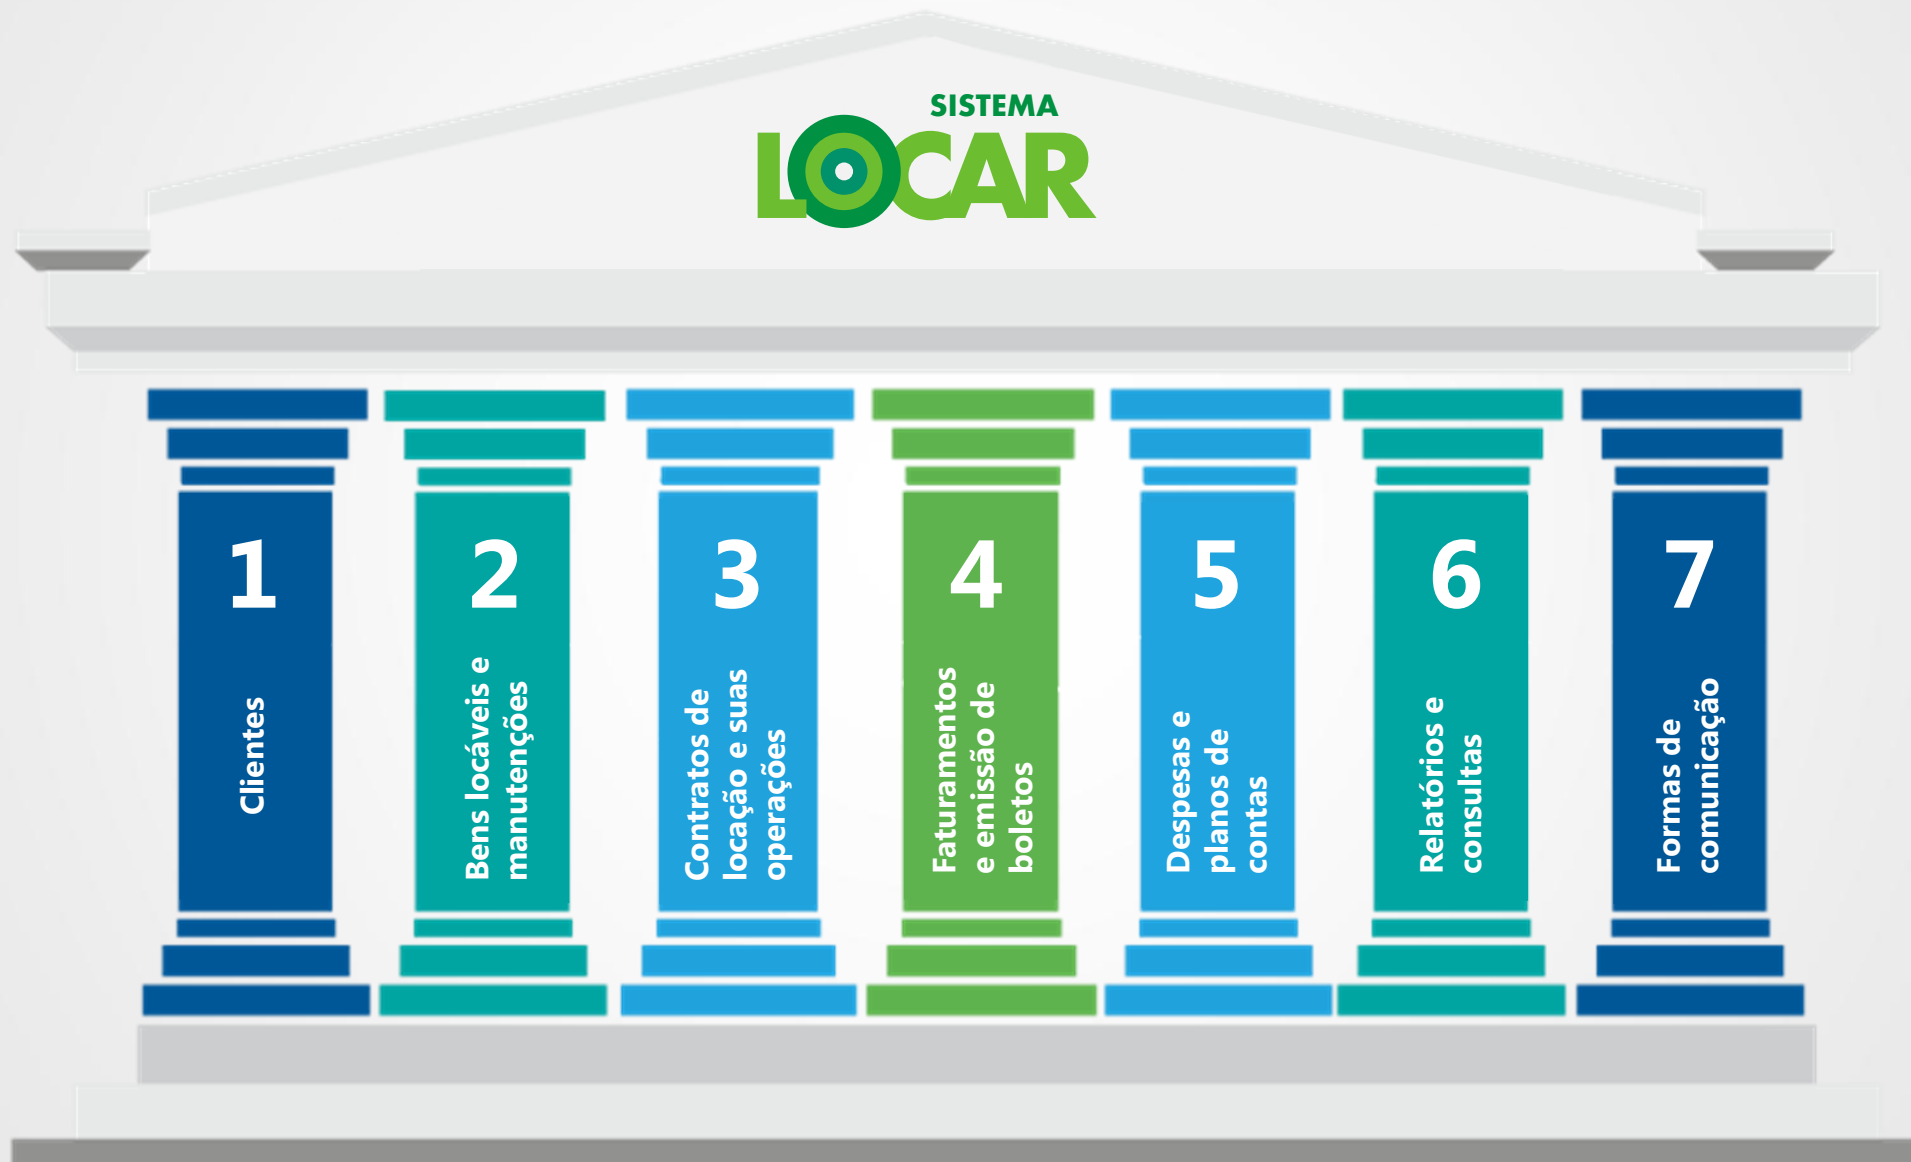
SISTEMA
LOCAR

1
Clientes

2
Bens locáveis e manutenções

3
Contratos de locação e suas operações

4
Faturamentos e emissão de boletos

5
Despesas e planos de contas

6
Relatórios e consultas

7
Formas de comunicação